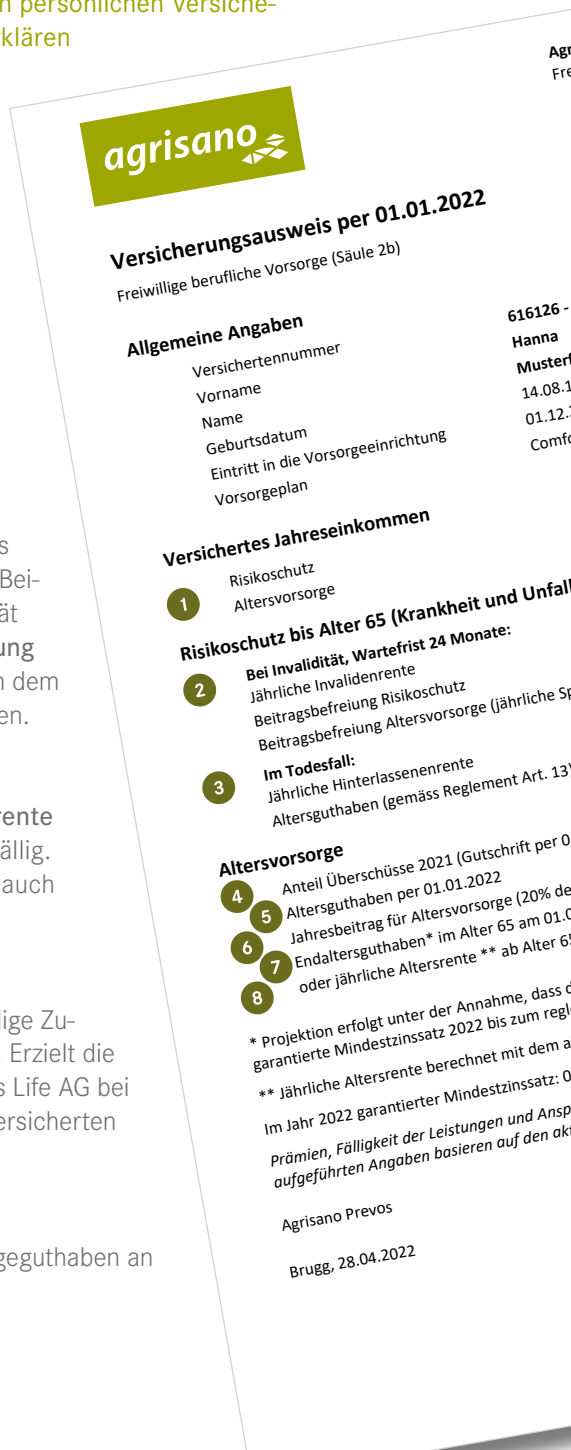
n persönlichen Versiche-
klären

Ag
Fre

agrisano

Versicherungsausweis per 01.01.2022
Freiwillige berufliche Vorsorge (Säule 2b)

Allgemeine Angaben
Versichertennummer 616126 -
Vorname Hanna
Name Muster
Geburtsdatum 14.08.1
Eintritt in die Vorsorgeeinrichtung 01.12.
Vorsorgeplan Comf

Versichertes Jahreseinkommen
Risikoschutz
1 Altersvorsorge

Risikoschutz bis Alter 65 (Krankheit und Unfall
Bei Invalidität, Wartefrist 24 Monate:
2 Jährliche Invalidenrente
Beitragsbefreiung Risikoschutz
Beitragsbefreiung Altersvorsorge (jährliche Sp

Im Todesfall:
3 Jährliche Hinterlassenenrente
Altersguthaben (gemäss Reglement Art. 13

Altersvorsorge
4 Anteil Überschüsse 2021 (Gutschrift per 0
5 Altersguthaben per 01.01.2022
Jahresbeitrag für Altersvorsorge (20% de
6 Endaltersguthaben* im Alter 65 am 01.0
7 oder jährliche Altersrente ** ab Alter 6
8

* Projektion erfolgt unter der Annahme, dass d
garantierte Mindestzinssatz 2022 bis zum regl

** Jährliche Altersrente berechnet mit dem a

Im Jahr 2022 garantierter Mindestzinssatz: 0

Prämien, Fälligkeit der Leistungen und Ansp
aufgeführten Angaben basieren auf den ak

Agrisano Prevos

Brugg, 28.04.2022

s
Bei-
ät
ung
n dem
en.

rente
ällig.
auch

ige Zu-
Erzielt die
s Life AG bei
ersicherten

geguthaben an